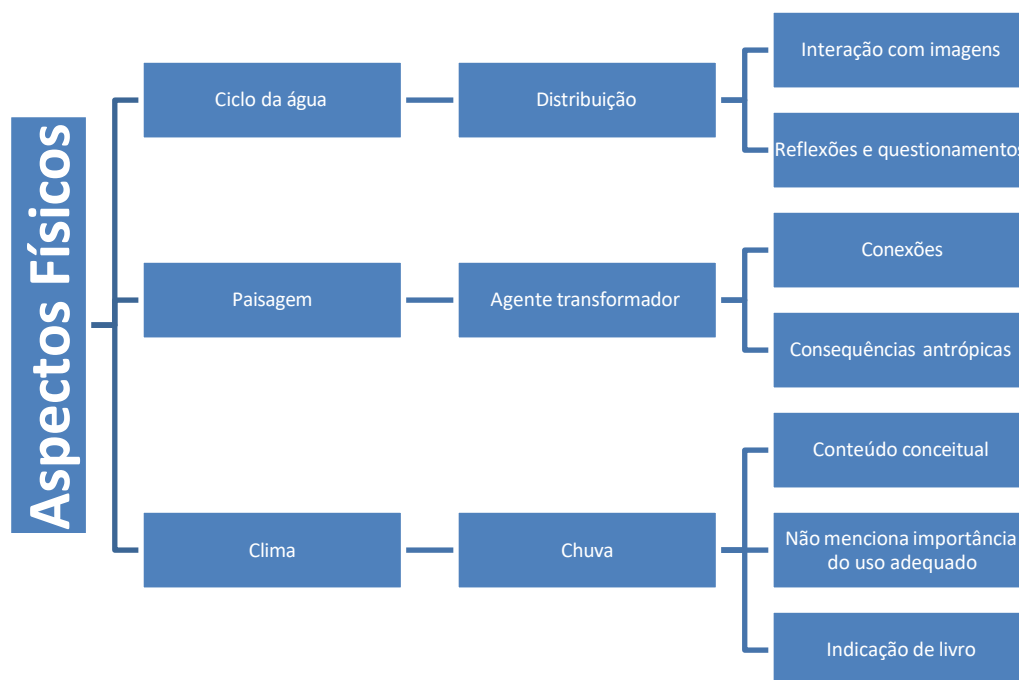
Aspectos Físicos

Ciclo da água

Distribuição

Interação com imagens

Reflexões e questionamentos

Paisagem

Agente transformador

Conexões

Consequências antrópicas

Clima

Chuva

Conteúdo conceitual

Não menciona importância do uso adequado

Indicação de livro